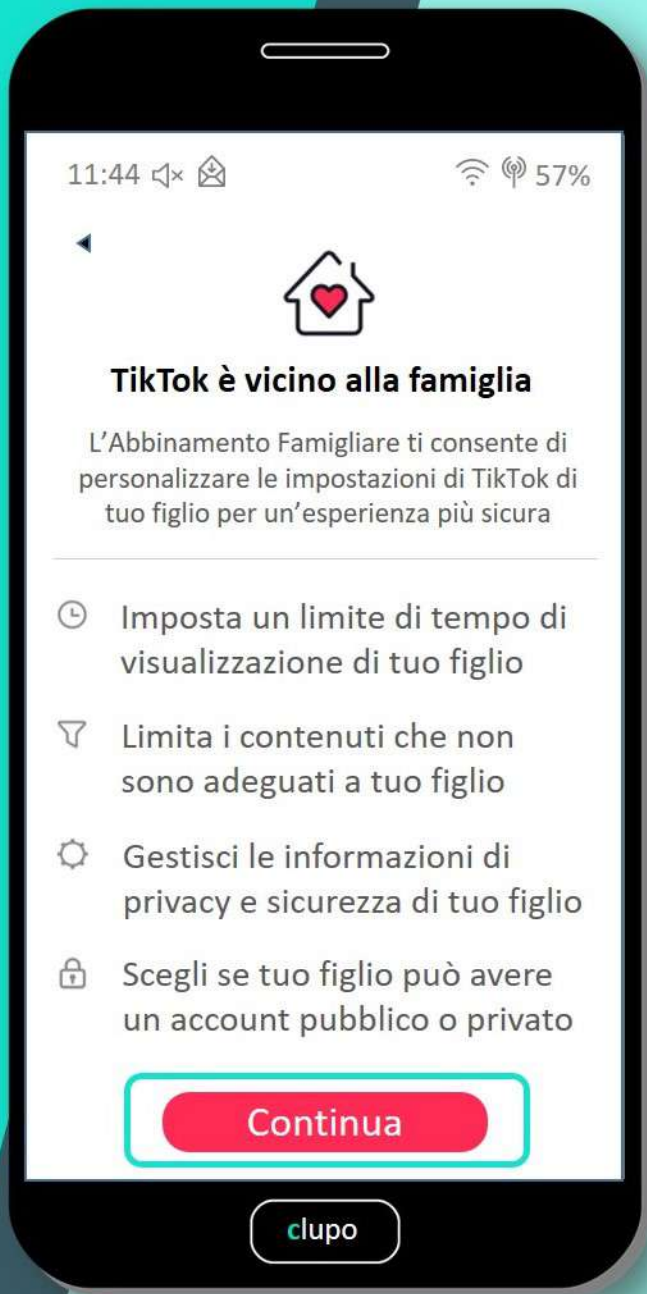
11:44 57%

TikTok è vicino alla famiglia

L’Abbinamento Famigliare ti consente di personalizzare le impostazioni di TikTok di tuo figlio per un’esperienza più sicura

Imposta un limite di tempo di visualizzazione di tuo figlio

Limita i contenuti che non sono adeguati a tuo figlio

Gestisci le informazioni di privacy e sicurezza di tuo figlio

Scegli se tuo figlio può avere un account pubblico o privato

Continua

clupo